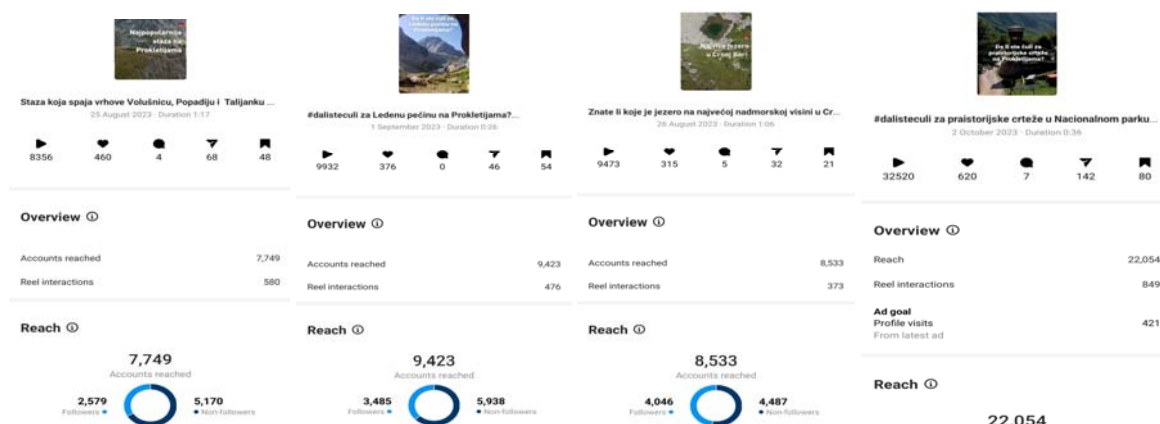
Najpopularnija staza na Prokletijama

Staza koja spaja vrhove Volušnicu, Popadiju i Talijanku ...

25 August 2023 · Duration 1:17

8356 460 4 68 48

Overview ⓘ

Accounts reached 7,749

Reel interactions 580

Reach ⓘ

7,749

Accounts reached

2,579 Followers

5,170 Non-followers

Da li ste čuli za Ledenu pećinu na Prokletijama?

#dalisteculi za Ledenu pećinu na Prokletijama?...

1 September 2023 · Duration 0:26

9932 376 0 46 54

Overview ⓘ

Accounts reached 9,423

Reel interactions 476

Reach ⓘ

9,423

Accounts reached

3,485 Followers

5,938 Non-followers

Najviše jezero u Crnoj Gori

Znate li koje je jezero na najvećoj nadmorskoj visini u Cr...

26 August 2023 · Duration 1:06

9473 315 5 32 21

Overview ⓘ

Accounts reached 8,533

Reel interactions 373

Reach ⓘ

8,533

Accounts reached

4,046 Followers

4,487 Non-followers

Da li ste čuli za praistorijske crteže na Prokletijama?

#dalisteculi za praistorijske crteže u Nacionalnom parku...

2 October 2023 · Duration 0:36

32520 620 7 142 80

Overview ⓘ

Reach 22,054

Reel interactions 849

Ad goal

Profile visits 421

From latest ad

Reach ⓘ

22,054